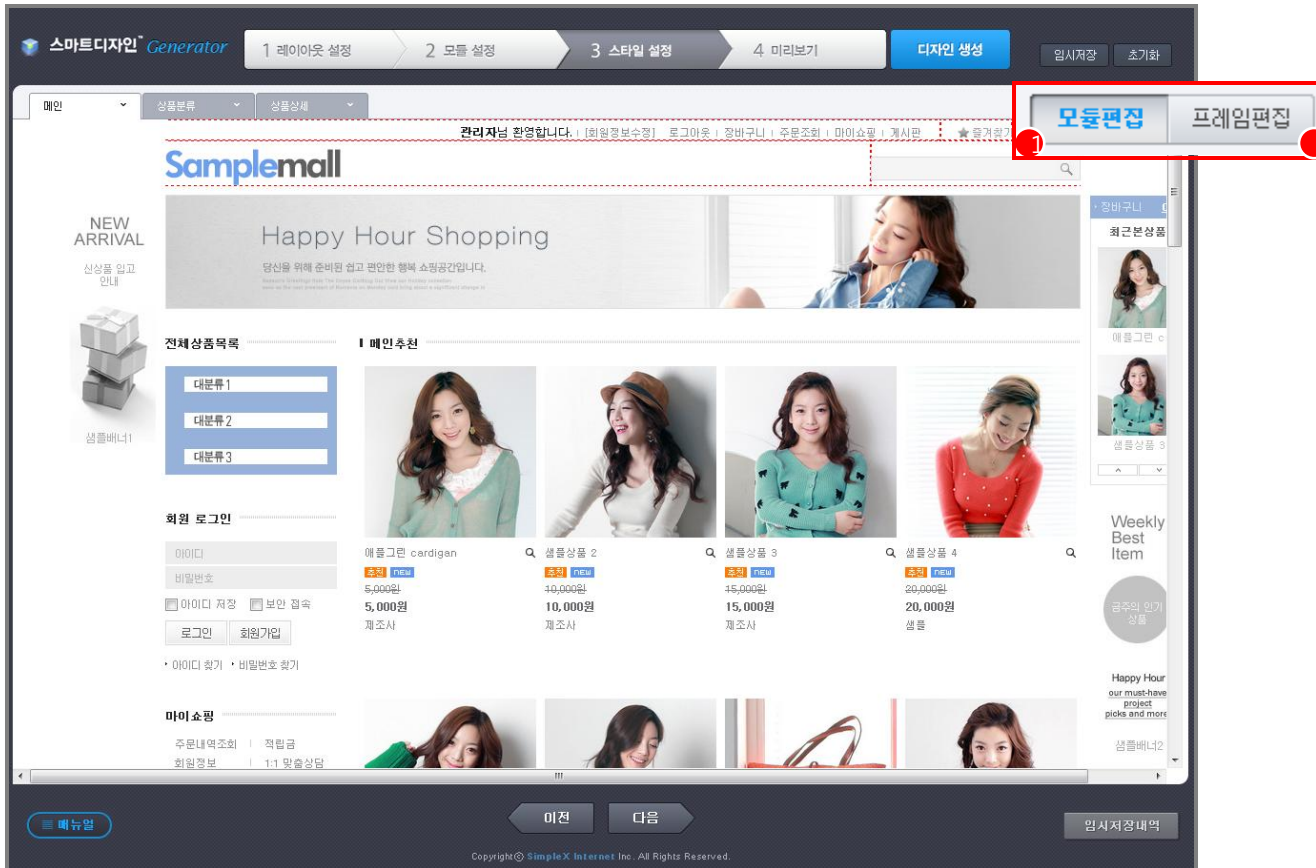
스마트디자인 Generator

1 레이아웃 설정
2 모듈 설정
3 스타일 설정
4 미리보기

디자인 생성

임시저장
초기화

모듈편집
프레임편집

1

메인
상품분류
상품상세

관리자님 환영합니다. | [회원정보수정] | 로그아웃 | 장바구니 | 주문조회 | 마이쇼핑 | 게시판
즐겨찾기

Samplemall

Happy Hour Shopping

당신을 위해 준비된 쉽고 편안한 행복 쇼핑공간입니다.

NEW ARRIVAL

신상품 입고 안내

샘플배너1

장바구니
최근본상품
애플그린 c
샘플상품 3

전체상품목록
대분류1
대분류2
대분류3

메인추천

애플그린 cardigan
추천 NEW
5,000원
5,000원
제조사

샘플상품 2
추천 NEW
10,000원
10,000원
제조사

샘플상품 3
추천 NEW
15,000원
15,000원
제조사

샘플상품 4
추천 NEW
20,000원
20,000원
샘플

회원 로그인
아이디
비밀번호
아이디 저장
보안 접속
로그인
회원가입
아이디 찾기
비밀번호 찾기

Weekly Best Item

금주의 인기 상품

Happy Hour
our must-have project
picks and more

마이쇼핑
주문내역조회
적립금
회원정보
1:1 맞춤상담

샘플배너2

메뉴얼

이전
다음

임시저장내역

Copyright© SimpleX Internet Inc. All Rights Reserved.